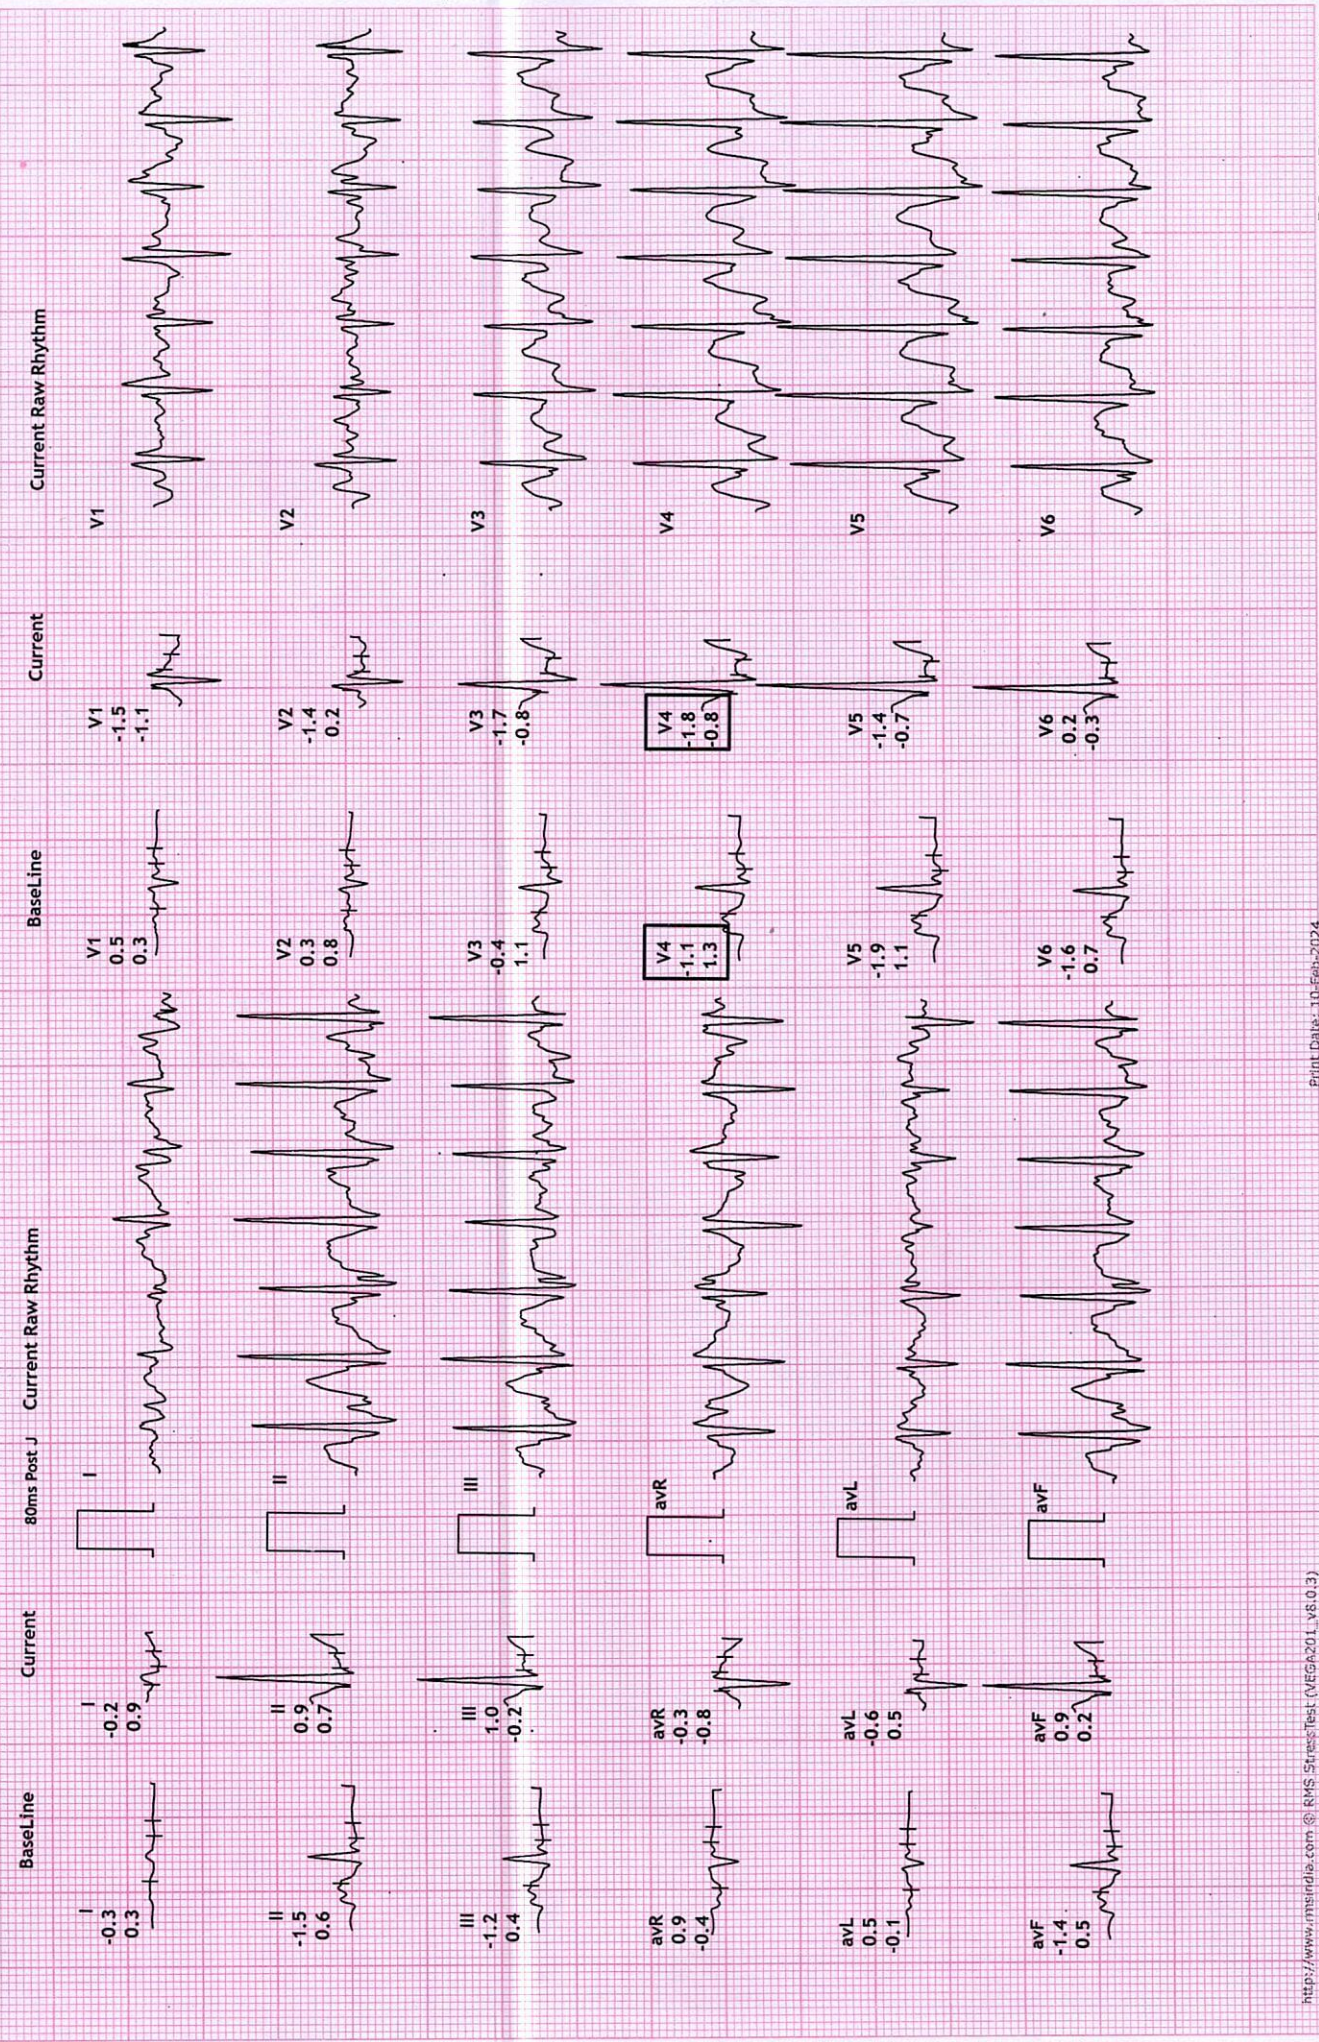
BaseLine

I
-0.3
0.3

II
-1.5
0.6

III
-1.2
0.4

avR
0.9
-0.4

avL
0.5
-0.1

avF
-1.4
0.5

Current

I
-0.2
0.9

II
0.9
0.7

III
1.0
-0.2

avR
-0.3
-0.8

avL
-0.6
0.5

avF
0.9
0.2

80ms Post J

Current Raw Rhythm

I

II

III

avR

avL

avF

BaseLine

V1
0.5
0.3

V2
0.3
0.8

V3
-0.4
1.1

V4
-1.1
1.3

V5
-1.9
1.1

V6
-1.6
0.7

Current

V1
-1.5
-1.1

V2
-1.4
0.2

V3
-1.7
-0.8

V4
-1.8
-0.8

V5
-1.4
-0.7

V6
0.2
-0.3

Current Raw Rhythm

V1

V2

V3

V4

V5

V6

http://www.rmsindia.com © RMS StressTest (VEGA201_v8.0.3)

Print Date: 10-Feb-2024